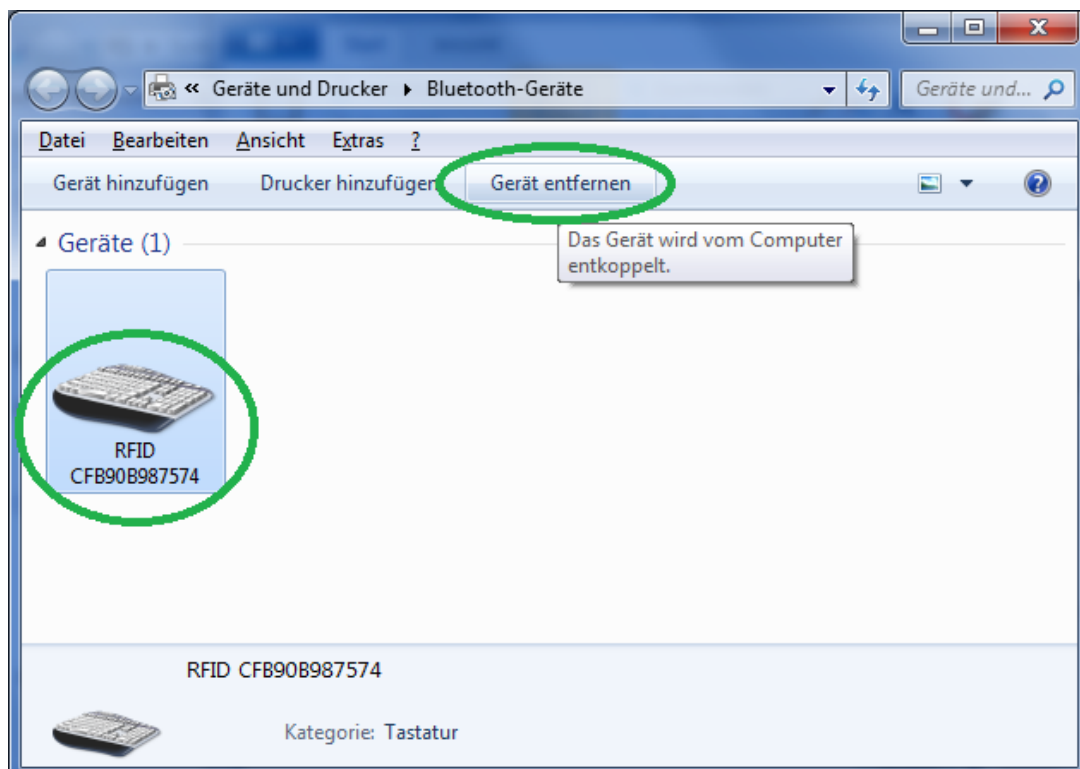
« Geräte und Drucker ▸ Bluetooth-Geräte

Geräte und...

Datei Bearbeiten Ansicht Extras ?

Gerät hinzufügen Drucker hinzufügen Gerät entfernen

Geräte (1)

Das Gerät wird vom Computer entkoppelt.

RFID CFB90B987574

RFID CFB90B987574

Kategorie: Tastatur